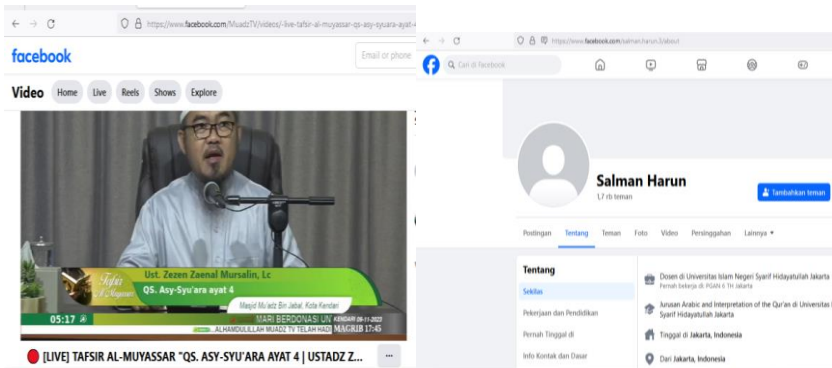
https://www.facebook.com/MuadzTV/videos/-live-tafsir-al-muyassar-qs-asy-syuara-ayat-4

facebook

Email or phone

Video Home Live Reels Shows Explore

Tafsir Al-Muyassar

Ust. Zezen Zaenal Mursalin, Lc

QS. Asy-Syu'ara ayat 4

Masjid Mu'adz Bin Jabal, Kota Kendari

05:17

MARI BERDONASI UN

KENDARI 09-11-2023

..ALHAMDULILLAH MUADZ TV TELAH HADI

MAGRIB 17:45

[LIVE] TAFSIR AL-MUYASSAR "QS. ASY-SYU'ARA AYAT 4 | USTADZ Z...

...

https://www.facebook.com/salman.harun.3/about

Cari di Facebook

Salman Harun

1,7 rb teman

Tambahkan teman

Postingan Tentang Teman Foto Video Persinggahan Lainnya

Tentang

Sekilas

Pekerjaan dan Pendidikan

Pernah Tinggal di

Info Kontak dan Dasar

Dosen di Universitas Islam Negeri Syarif Hidayatullah Jakarta

Pernah bekerja di PGAN 6 TH Jakarta

Jurusan Arabic and Interpretation of the Qur'an di Universitas Islam Negeri Syarif Hidayatullah Jakarta

Tinggal di Jakarta, Indonesia

Dari Jakarta, Indonesia